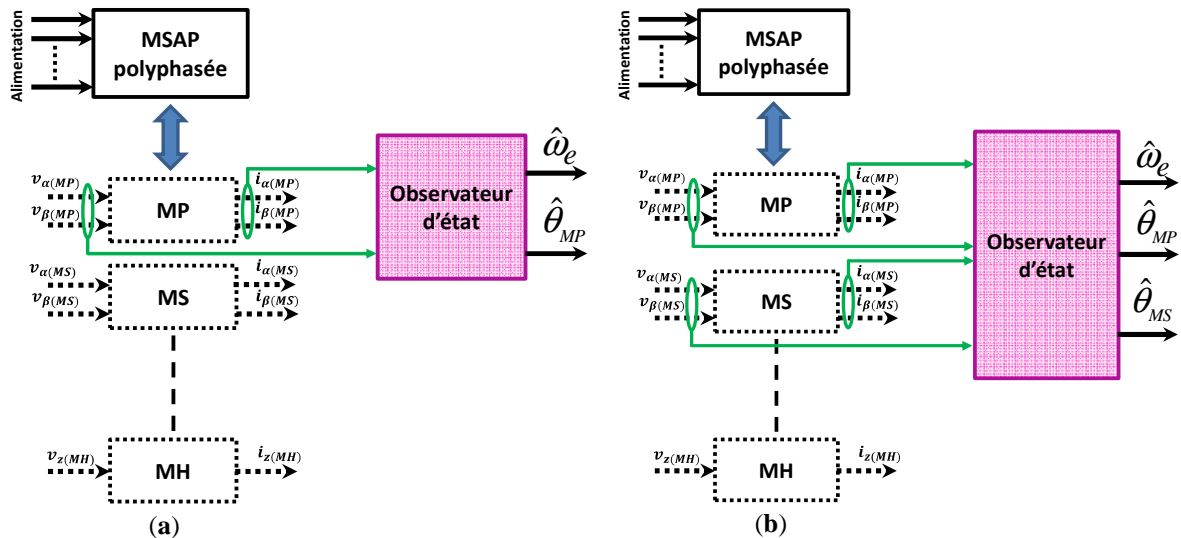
Alimentation

MSAP polyphasée

$v_{\alpha(MP)}$
$v_{\beta(MP)}$
MP
$i_{\alpha(MP)}$
$i_{\beta(MP)}$

Observateur d'état

$\hat{\omega}_e$
$\hat{\theta}_{MP}$

$v_{\alpha(MS)}$
$v_{\beta(MS)}$
MS
$i_{\alpha(MS)}$
$i_{\beta(MS)}$

$v_{z(MH)}$
MH
$i_{z(MH)}$

(a)

Alimentation

MSAP polyphasée

$v_{\alpha(MP)}$
$v_{\beta(MP)}$
MP
$i_{\alpha(MP)}$
$i_{\beta(MP)}$

$\hat{\omega}_e$

Observateur d'état

$\hat{\theta}_{MP}$

$v_{\alpha(MS)}$
$v_{\beta(MS)}$
MS
$i_{\alpha(MS)}$
$i_{\beta(MS)}$

$\hat{\theta}_{MS}$

$v_{z(MH)}$
MH
$i_{z(MH)}$

(b)